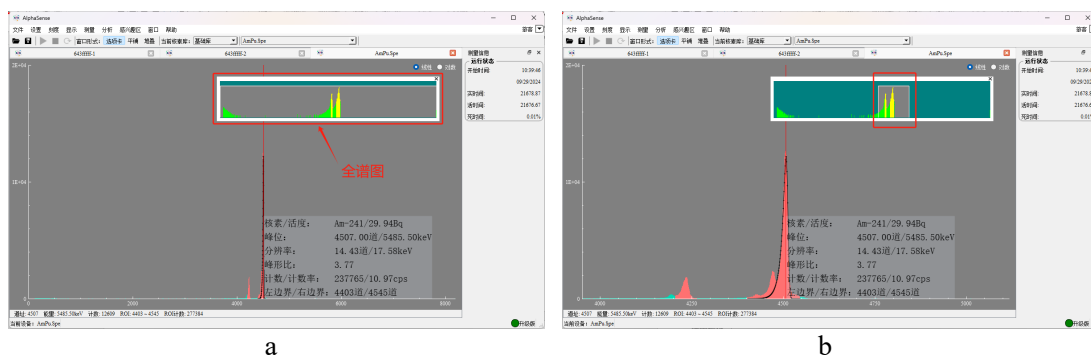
AlphaSense
文件 设置 刻度 显示 测量 分析 感兴趣区 窗口 帮助
窗口形式: 选项卡 平铺 堆叠 当前核素库: 基础库 AmPu.Spe
643BBB-1 643BBB-2 AmPu.Spe
线性 对数
1E+04
全谱图
核素/活度: Am-241/29.94Bq
峰位: 4507.00道/5485.50keV
分辨率: 14.43道/17.58keV
峰形比: 3.77
计数/计数率: 237765/10.97cps
左边界/右边界: 4403道/4545道
0 2000 4000 6000 8000
道址: 4507 能量: 5485.50keV 计数: 12609 ROI: 4403 ~ 4545 ROI计数: 277384
当前设备: AmPu.Spe
升级版
测量信息
运行状态
开始时间 10:39:46
09/29/2024
实时间: 21678.87
活时间: 21676.67
死时间: 0.01%
a

AlphaSense
文件 设置 刻度 显示 测量 分析 感兴趣区 窗口 帮助
窗口形式: 选项卡 平铺 堆叠 当前核素库: 基础库 AmPu.Spe
643BBB-1 643BBB-2 AmPu.Spe
线性 对数
1E+04
核素/活度: Am-241/29.94Bq
峰位: 4507.00道/5485.50keV
分辨率: 14.43道/17.58keV
峰形比: 3.77
计数/计数率: 237765/10.97cps
左边界/右边界: 4403道/4545道
4000 4250 4500 4750 5000
道址: 4507 能量: 5485.50keV 计数: 12609 ROI: 4403 ~ 4545 ROI计数: 277384
当前设备: AmPu.Spe
升级版
测量信息
运行状态
开始时间 10:39:4
09/29/202
实时间: 21678.8
活时间: 21676.6
死时间: 0.01
b